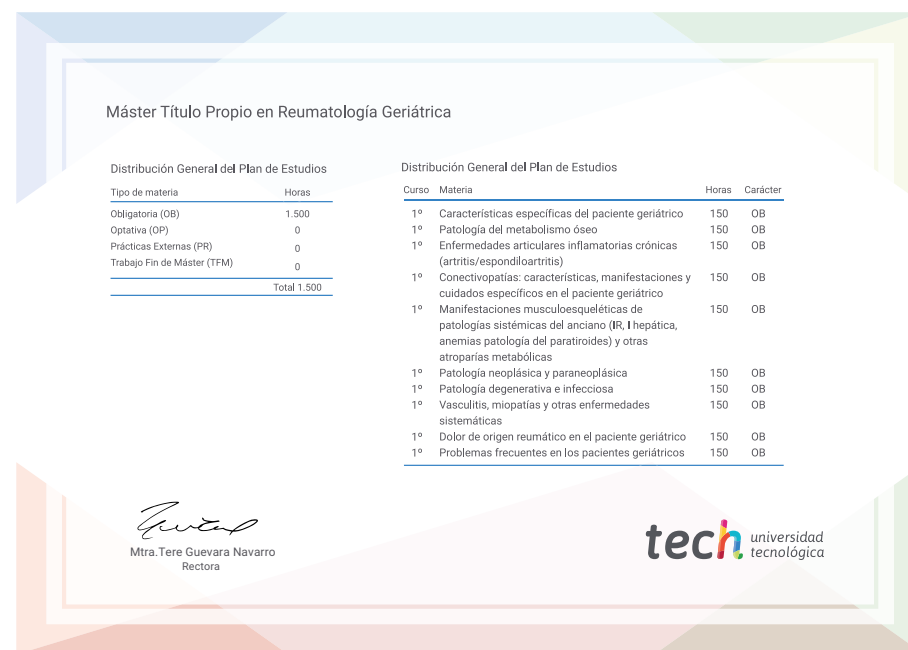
Máster Título Propio en Reumatología Geriátrica

Distribución General del Plan de Estudios

| Tipo de materia | Horas |
|---|---|
| Obligatoria (OB) | 1.500 |
| Optativa (OP) | 0 |
| Prácticas Externas (PR) | 0 |
| Trabajo Fin de Máster (TFM) | 0 |
| | Total 1.500 |

Distribución General del Plan de Estudios

| Curso | Materia | Horas | Carácter |
|---|---|---|---|
| 1º | Características específicas del paciente geriátrico | 150 | OB |
| 1º | Patología del metabolismo óseo | 150 | OB |
| 1º | Enfermedades articulares inflamatorias crónicas (artritis/espondiloartritis) | 150 | OB |
| 1º | Conectivopatías: características, manifestaciones y cuidados específicos en el paciente geriátrico | 150 | OB |
| 1º | Manifestaciones musculoesqueléticas de patologías sistémicas del anciano (IR, I hepática, anemias patología del paratiroides) y otras atroparías metabólicas | 150 | OB |
| 1º | Patología neoplásica y paraneoplásica | 150 | OB |
| 1º | Patología degenerativa e infecciosa | 150 | OB |
| 1º | Vasculitis, miopatías y otras enfermedades sistemáticas | 150 | OB |
| 1º | Dolor de origen reumático en el paciente geriátrico | 150 | OB |
| 1º | Problemas frecuentes en los pacientes geriátricos | 150 | OB |

Mtra.Tere Guevara Navarro
Rectora

tech universidad tecnológica